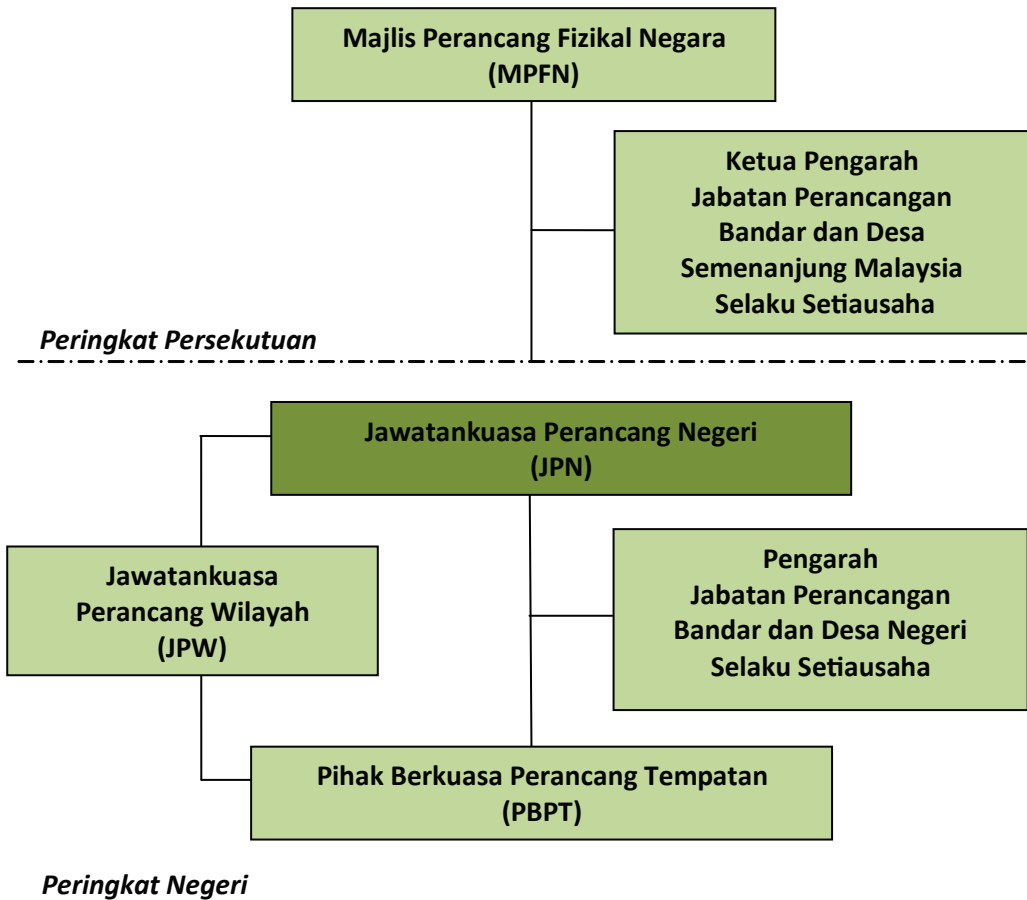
Majlis Perancang Fizikal Negara
(MPFN)

Ketua Pengarah
Jabatan Perancangan
Bandar dan Desa
Semenanjung Malaysia
Selaku Setiausaha

Peringkat Persekutuan

Jawatankuasa Perancang Negeri
(JPN)

Jawatankuasa
Perancang Wilayah
(JPW)

Pengarah
Jabatan Perancangan
Bandar dan Desa Negeri
Selaku Setiausaha

Pihak Berkuasa Perancang Tempatan
(PBPT)

Peringkat Negeri